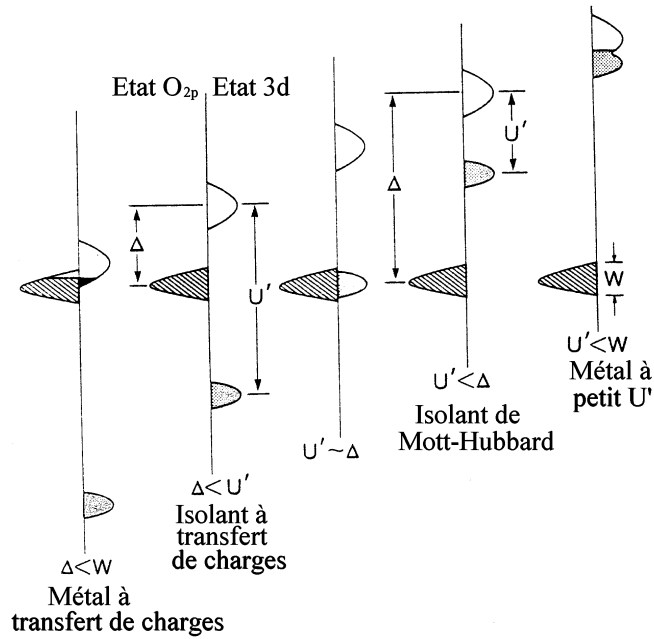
Etat $O_{2p}$ Etat 3d

Δ

U'

Δ

U'

W

$\Delta < W$
Métal à transfert de charges

$\Delta < U'$
Isolant à transfert de charges

$U' \sim \Delta$

$U' < \Delta$
Isolant de Mott-Hubbard

$U' < W$
Métal à petit U'